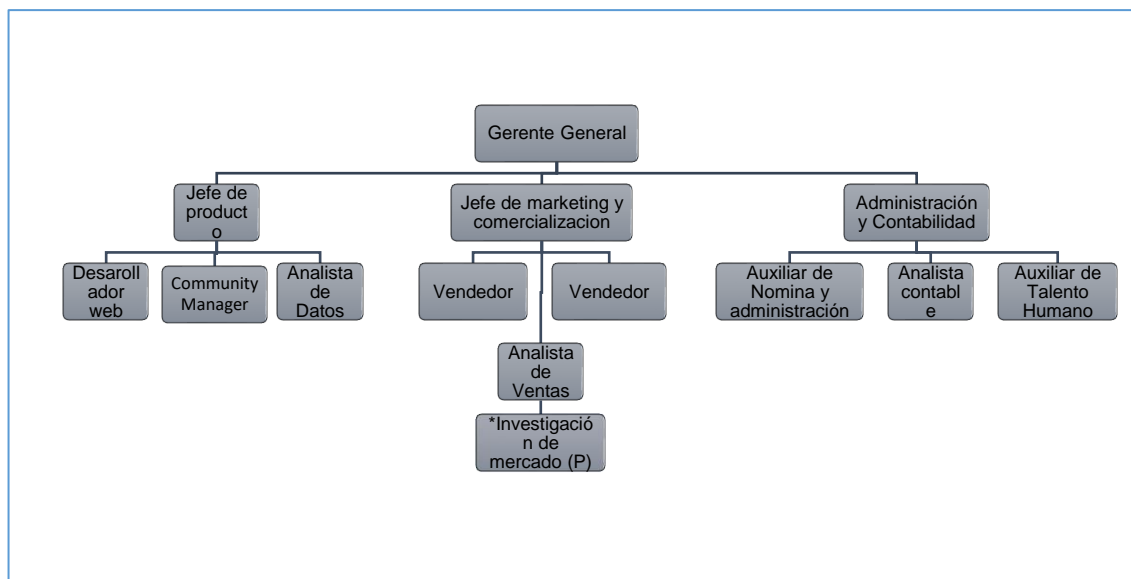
Gerente General

Jefe de producto

Desarolla dor web

Community Manager

Analista de Datos

Jefe de marketing y comercializacion

Vendedor

Vendedor

Analista de Ventas

*Investigación de mercado (P)

Administración y Contabilidad

Auxiliar de Nomina y administración

Analista contable

Auxiliar de Talento Humano